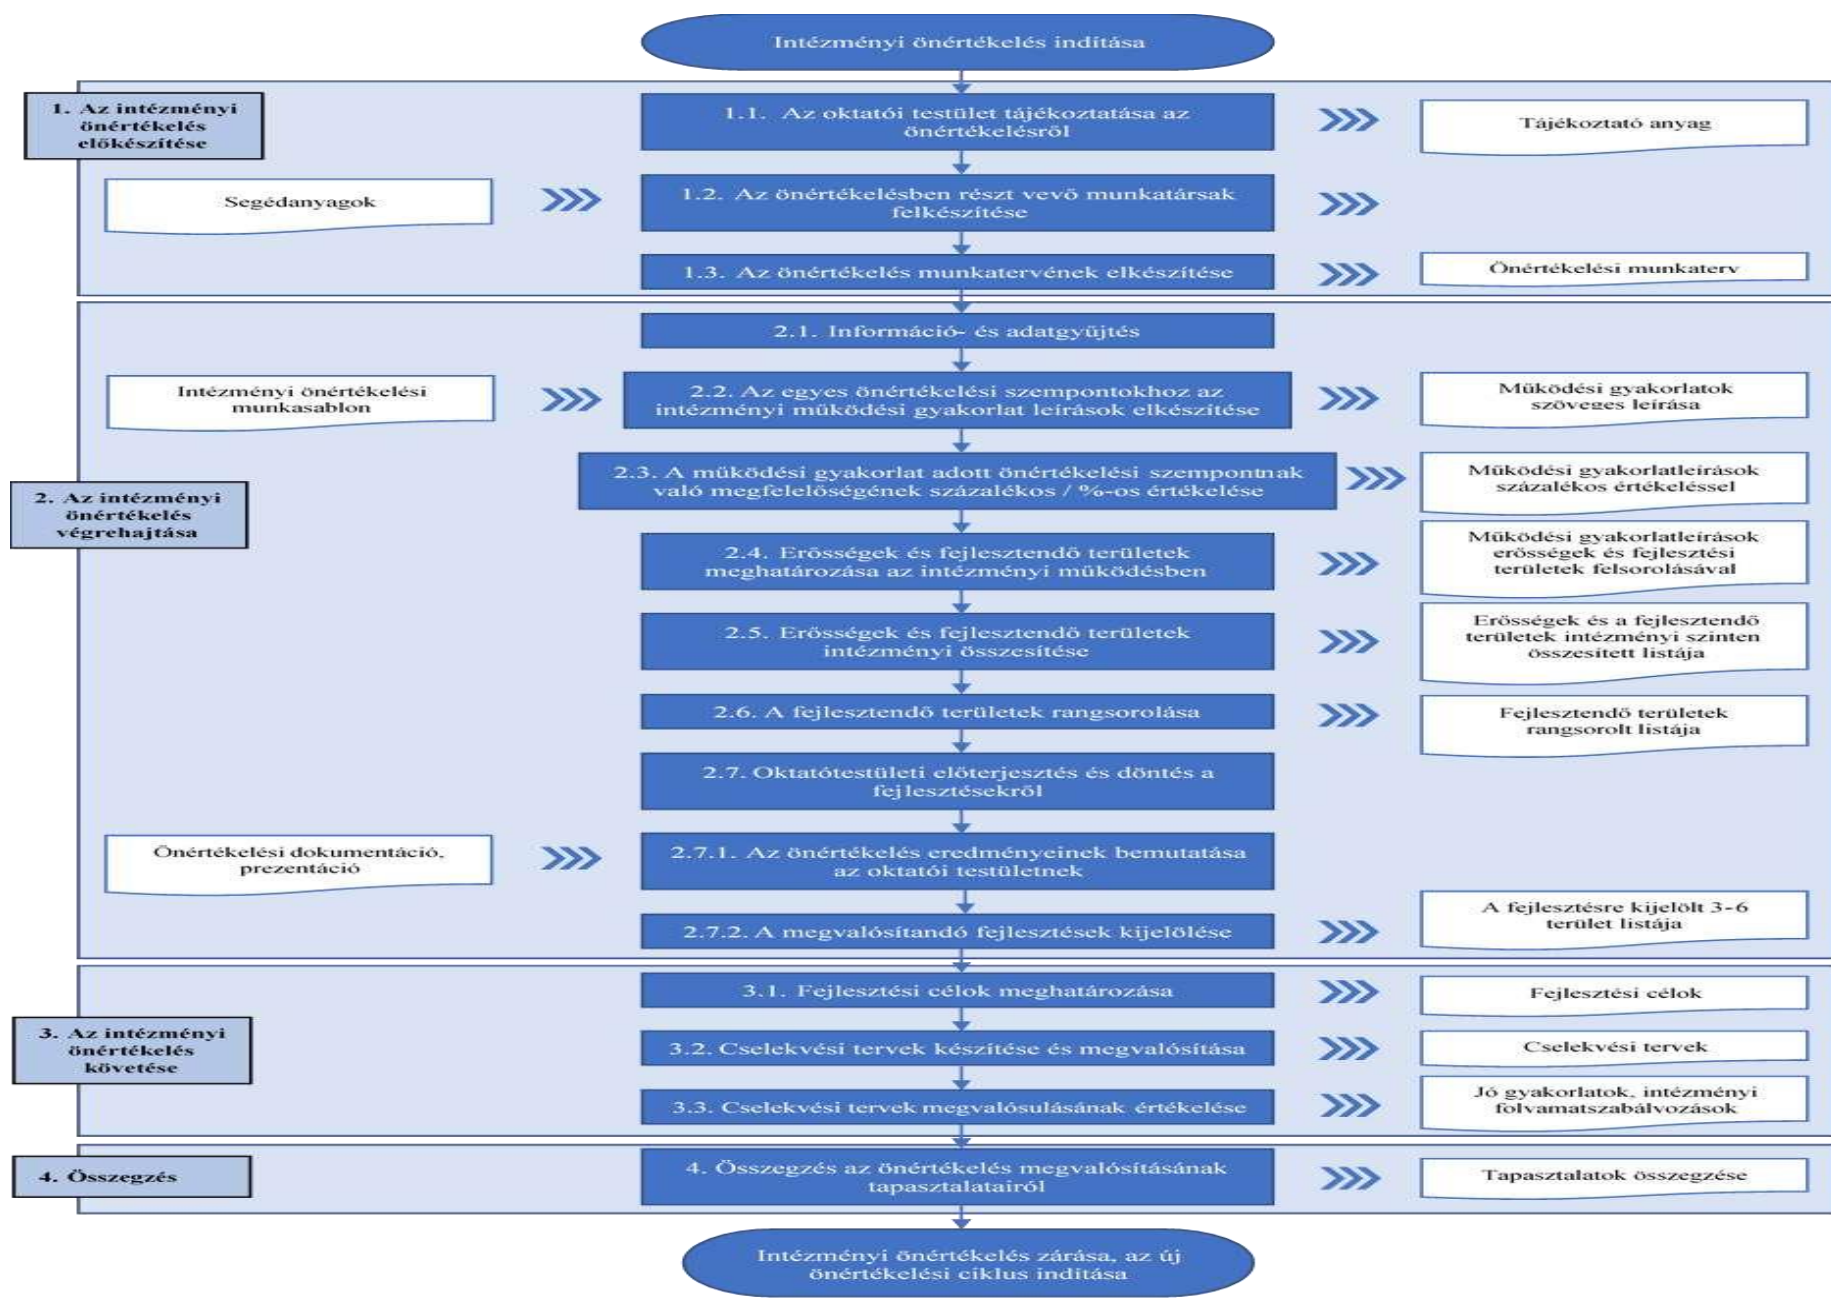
Intézményi önértékelés indítása

1. Az intézményi önértékelés előkészítése

1.1. Az oktatói testület tájékoztatása az önértékelésről

Tájékoztató anyag

Segédanyagok

1.2. Az önértékelésben részt vevő munkatársak felkészítése

1.3. Az önértékelés munkatervének elkészítése

Önértékelési munkaterv

2.1. Információ- és adatgyűjtés

Intézményi önértékelési munkasablon

2.2. Az egyes önértékelési szempontokhoz az intézményi működési gyakorlat leírások elkészítése

Működési gyakorlatok szöveges leírása

2. Az intézményi önértékelés végrehajtása

2.3. A működési gyakorlat adott önértékelési szempontnak való megfelelőségének százalékos / %-os értékelése

Működési gyakorlatleírások százalékos értékeléssel

2.4. Erősségek és fejlesztendő területek meghatározása az intézményi működésben

Működési gyakorlatleírások erősségek és fejlesztési területek felsorolásával

2.5. Erősségek és fejlesztendő területek intézményi összesítése

Erősségek és a fejlesztendő területek intézményi szinten összesített listája

2.6. A fejlesztendő területek rangsorolása

Fejlesztendő területek rangsorolt listája

2.7. Oktatótestületi előterjesztés és döntés a fejlesztésekről

Önértékelési dokumentáció, prezentáció

2.7.1. Az önértékelés eredményeinek bemutatása az oktatói testületnek

2.7.2. A megvalósítandó fejlesztések kijelölése

A fejlesztésre kijelölt 3-6 terület listája

3. Az intézményi önértékelés követése

3.1. Fejlesztési célok meghatározása

Fejlesztési célok

3.2. Cselekvési tervek készítése és megvalósítása

Cselekvési tervek

3.3. Cselekvési tervek megvalósulásának értékelése

Jó gyakorlatok, intézményi folyamatszabályozások

4. Összegzés

4. Összegzés az önértékelés megvalósításának tapasztalatairól

Tapasztalatok összegzése

Intézményi önértékelés zárása, az új önértékelési ciklus indítása